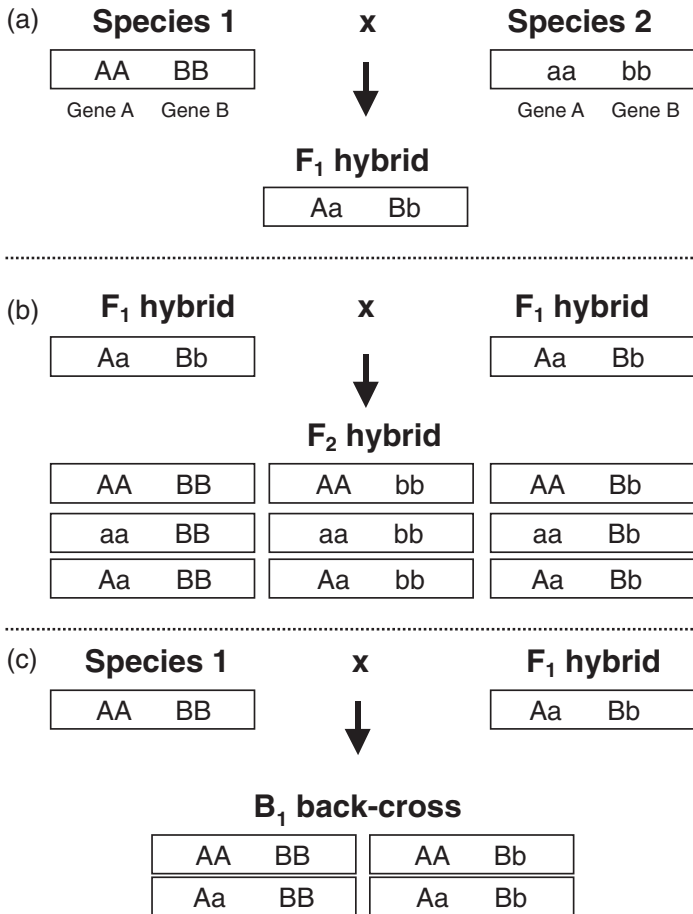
(a) **Species 1** x **Species 2**

AA BB
Gene A Gene B

aa bb
Gene A Gene B

**$F_1$ hybrid**

Aa Bb

(b) **$F_1$ hybrid** x **$F_1$ hybrid**

Aa Bb

Aa Bb

**$F_2$ hybrid**

| | | |
|---|---|---|
| AA BB | AA bb | AA Bb |
| aa BB | aa bb | aa Bb |
| Aa BB | Aa bb | Aa Bb |

(c) **Species 1** x **$F_1$ hybrid**

AA BB

Aa Bb

**$B_1$ back-cross**

| | |
|---|---|
| AA BB | AA Bb |
| Aa BB | Aa Bb |